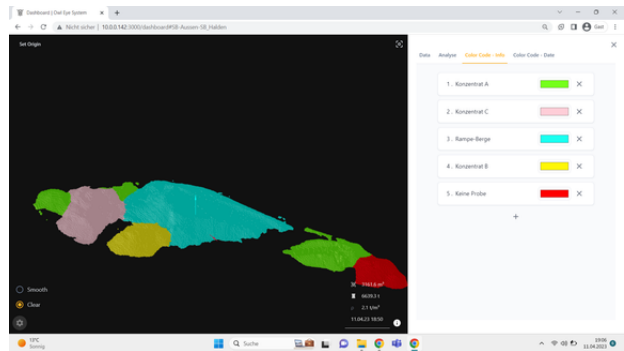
Dashboard | Owl Eye System
Nicht sicher | 10.0.0.142:3000/dashboard#SB-Aussen-SB_Halden
Gast

Set Origin

Data Analyse Color Code - Info Color Code - Date

1. Konzentrat A
2. Konzentrat C
3. Rampe-Berge
4. Konzentrat B
5. Keine Probe
+

Smooth
Clear

7197.6 m³
6609.3 t
2.1 t/m³
11.04.23 18:50

17°C
Sonnig
Suche
19:06
13.04.2023